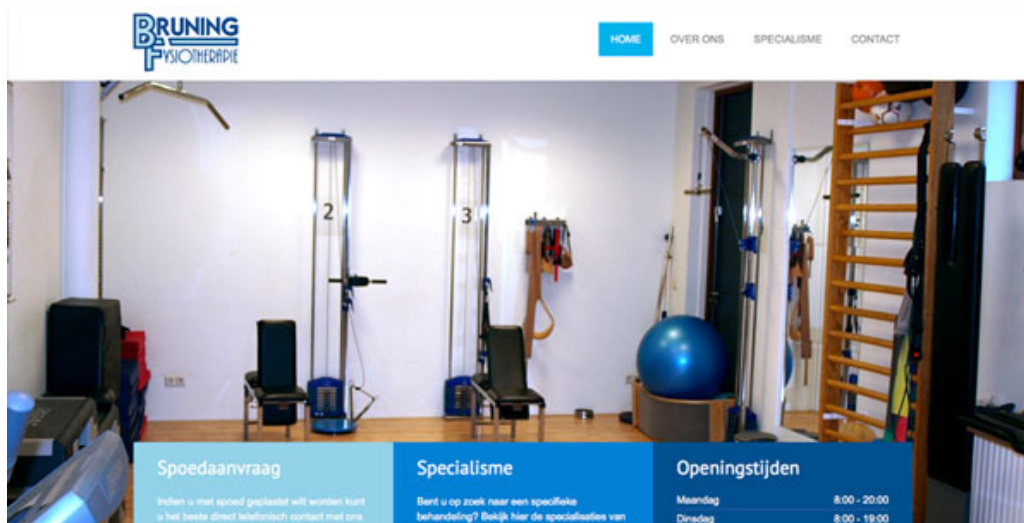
BRUNING FYSIOTHERAPIE

HOME OVER ONS SPECIALISME CONTACT

2

3

Spoedaanvraag

Indien u met spoed geplaatst wilt worden kunt u het beste direct telefonisch contact met ons

Specialisme

Bent u op zoek naar een specifieke behandeling? Bekijk hier de specialisaties van

Openingstijden

| Maandag | 8:00 - 20:00 |
|---|---|
| Dinsdag | 8:00 - 19:00 |